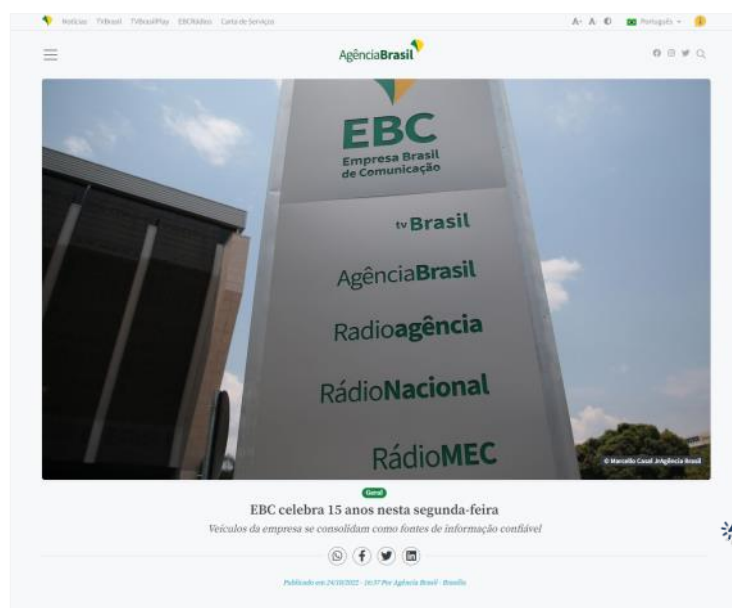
Notícias TVBrasil TVBrasilPlay EBCRádios Carta de Serviços

A+ A ◐ Português

AgênciaBrasil

EBC
Empresa Brasil de Comunicação

tvBrasil

AgênciaBrasil

Radioagência

RádioNacional

RádioMEC

© Marcello Casal Jr/Agência Brasil

Geral

EBC celebra 15 anos nesta segunda-feira

Veículos da empresa se consolidam como fontes de informação confiável

Publicado em 24/10/2022 - 16:37 Por Agência Brasil - Brasília